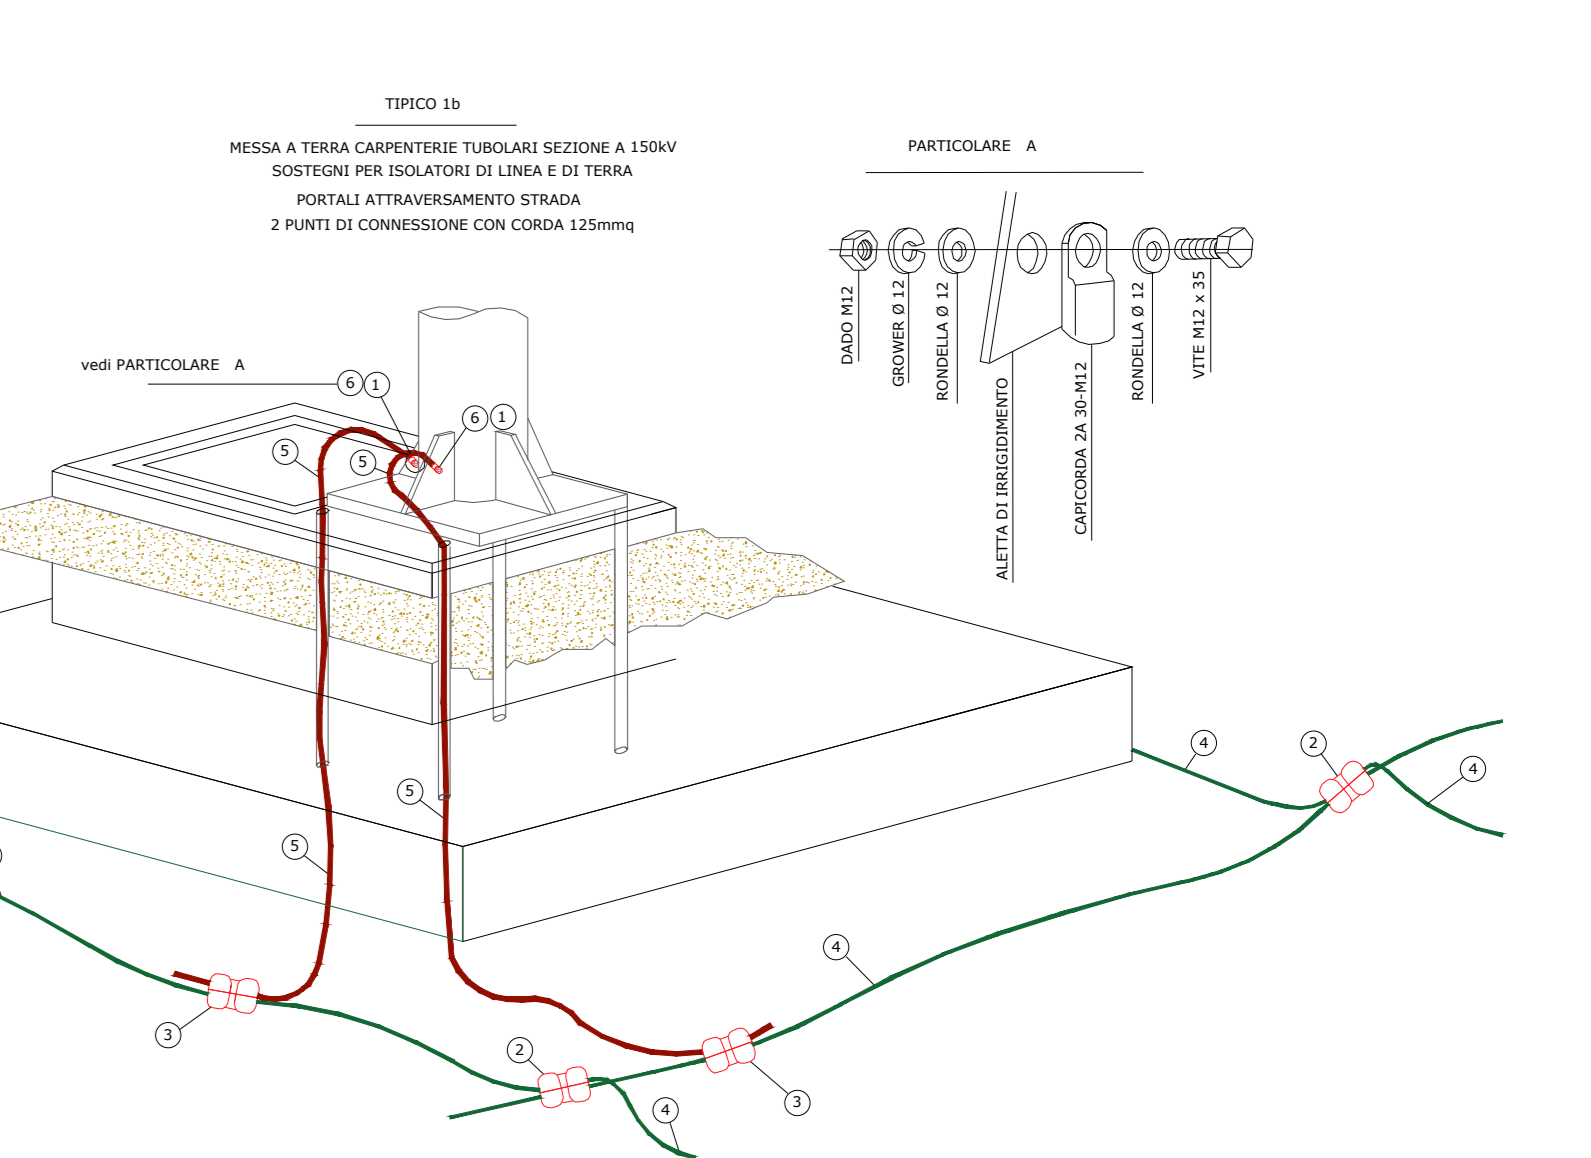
TIPICO 1b

MESSA A TERRA CARPENTERIE TUBOLARI SEZIONE A 150kV
SOSTEGNI PER ISOLATORI DI LINEA E DI TERRA
PORTALI ATTRAVERSAMENTO STRADA
2 PUNTI DI CONNESSIONE CON CORDA 125mmq

PARTICOLARE A

DADO M12
GROWER Ø 12
RONDELLA Ø 12
ALETTA DI IRRIGIDIMENTO
CAPICORDA 2A 30-M12
RONDELLA Ø 12
VITE M12 x 35

vedi PARTICOLARE A

6 1
6 1
5
5
5
5
5
4
2
4
4
3
2
4
3